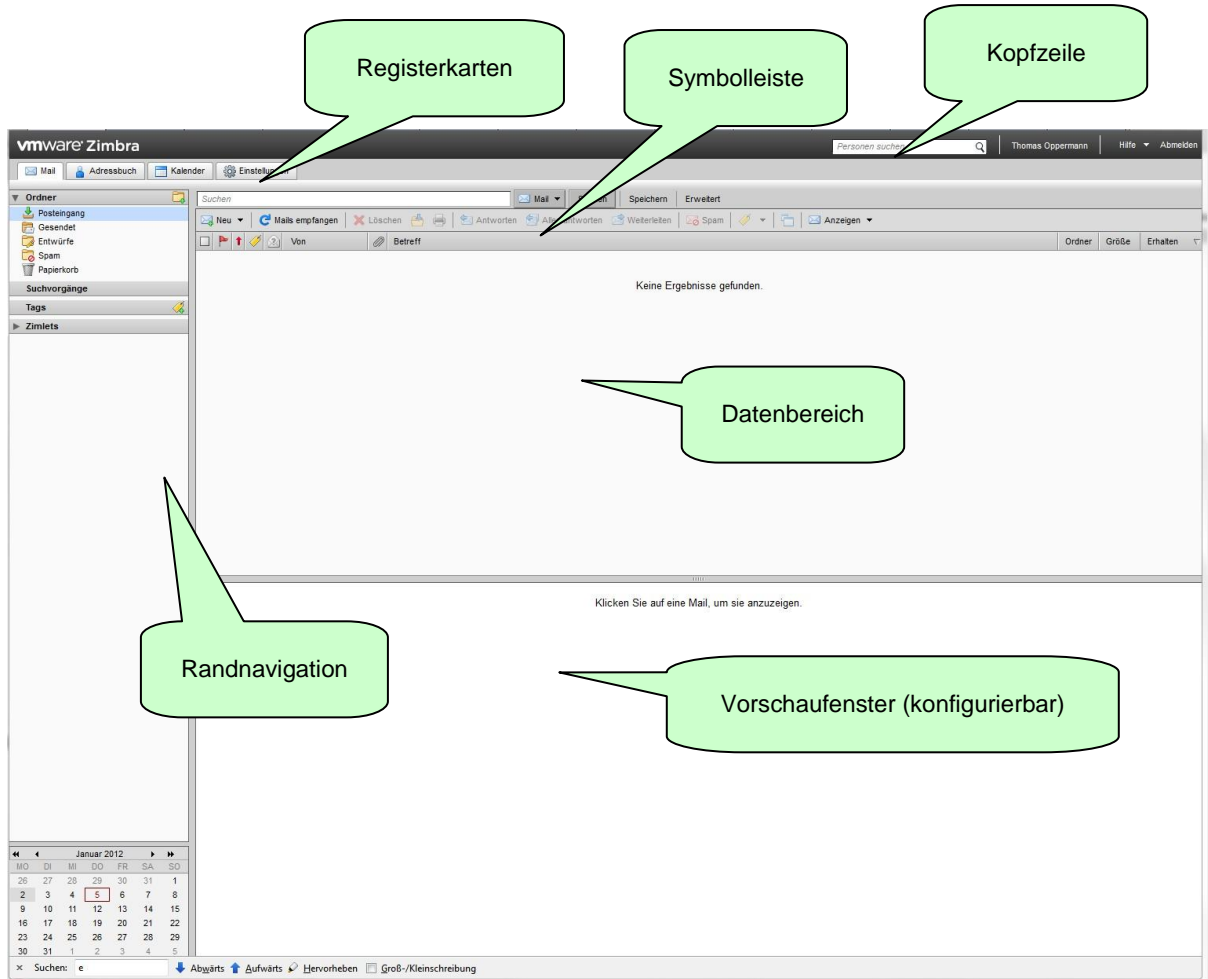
Registerkarten

Symbolleiste

Kopfzeile

vmware Zimbra

Personen suchen

Thomas Oppermann | Hilfe ▼ Abmelden

Mail | Adressbuch | Kalender | Einstellungen

▼ Ordner
Posteingang
Gesendet
Entwürfe
Spam
Papierkorb
Suchvorgänge
Tags
▶ Zimlets

Suchen | Mail ▼ | Suchen | Speichern | Erweitert

Neu ▼ | Mails empfangen | Löschen | Antworten | Allen antworten | Weiterleiten | Spam | Anzeigen ▼

Von | Betreff | Ordner | Größe | Erhalten

Keine Ergebnisse gefunden.

Datenbereich

Klicken Sie auf eine Mail, um sie anzuzeigen.

Randnavigation

Vorschaufenster (konfigurierbar)

Januar 2012

| MO | DI | MI | DO | FR | SA | SO |
|---|---|---|---|---|---|---|
| 26 | 27 | 28 | 29 | 30 | 31 | 1 |
| 2 | 3 | 4 | 5 | 6 | 7 | 8 |
| 9 | 10 | 11 | 12 | 13 | 14 | 15 |
| 16 | 17 | 18 | 19 | 20 | 21 | 22 |
| 23 | 24 | 25 | 26 | 27 | 28 | 29 |
| 30 | 31 | 1 | 2 | 3 | 4 | 5 |

× Suchen: e | Abwärts | Aufwärts | Hervorheben | Groß-/Kleinschreibung